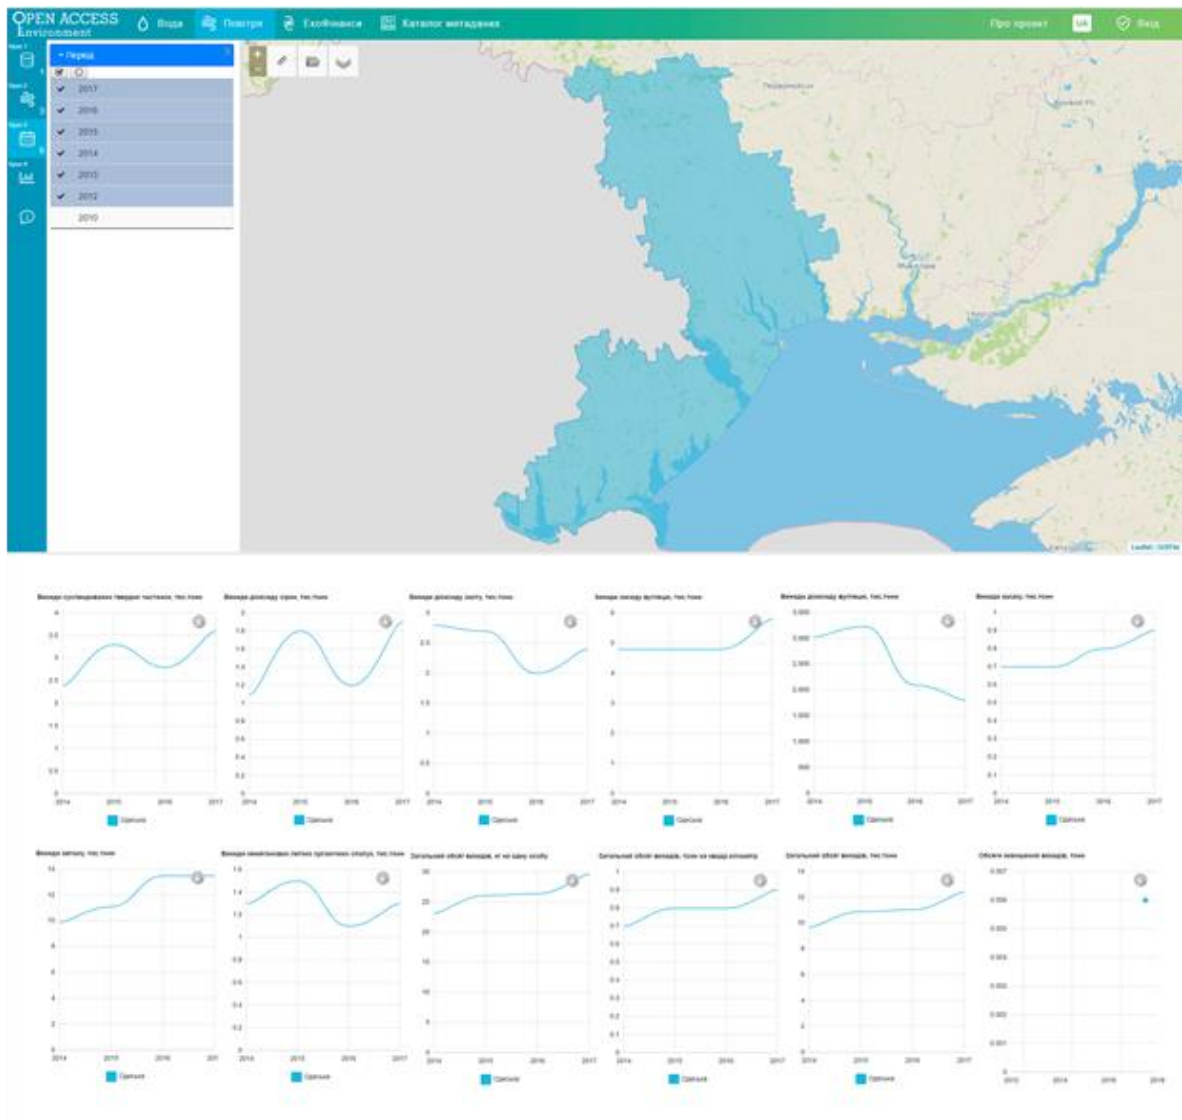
OPEN ACCESS Environment

Вода | Повітря | Екофінанси | Каталог метаданих

Про проект | UA | Вхід

Період

2017
2016
2015
2014
2013
2012
2010

Миколаїв

Херсон

Leaflet | OSRTile

Викиди суспендованих твердих частинок, тис.тонн

| 2014 | 2015 | 2016 | 2017 |

Одеська

Викиди діоксиду сірки, тис.тонн

Одеська

Викиди діоксиду азоту, тис.тонн

Одеська

Викиди оксиду вуглецю, тис.тонн

Одеська

Викиди діоксиду вуглецю, тис.тонн

Одеська

Викиди метану, тис.тонн

Одеська

Викиди метану, тис.тонн

Одеська

Викиди неметанових летких органічних сполук, тис.тонн

Одеська

Загальний обсяг викидів, кг на одну особу

Одеська

Загальний обсяг викидів, тонн на квадр.кілометр

Одеська

Загальний обсяг викидів, тис.тонн

Одеська

Обсяги зменшення викидів, тонн

2012 | 2014 | 2016 | 2018